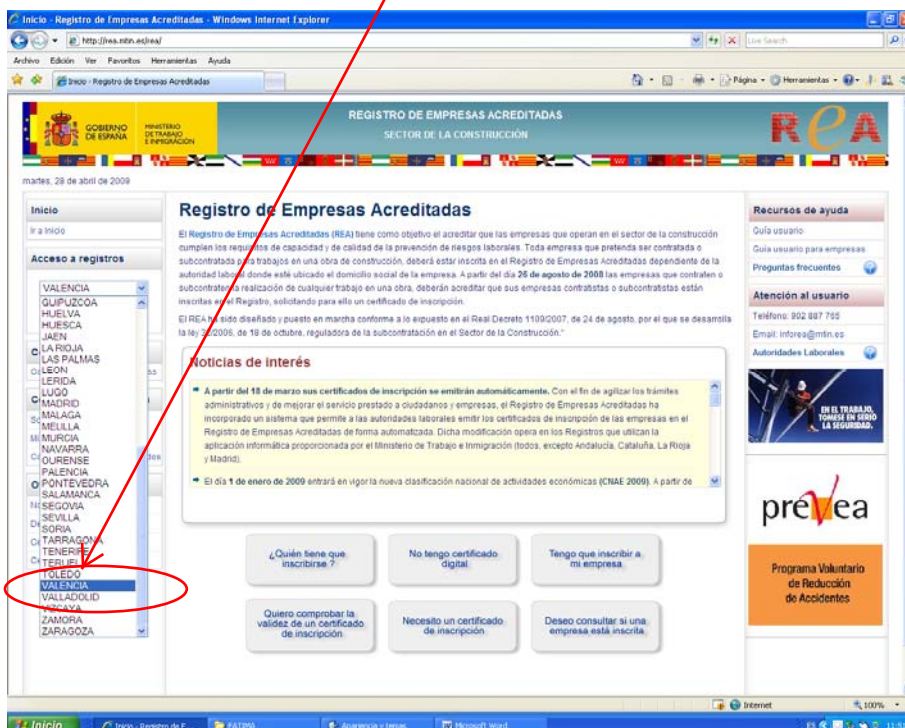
Inicio - Registro de Empresas Acreditadas - Windows Internet Explorer

http://rea.mtin.es/rea/

Live Search

Archivo Edición Ver Favoritos Herramientas Ayuda

Inicio - Registro de Empresas Acreditadas

Página Herramientas

GOBIERNO DE ESPAÑA

MINISTERIO DE TRABAJO E INMIGRACIÓN

REGISTRO DE EMPRESAS ACREDITADAS
SECTOR DE LA CONSTRUCCIÓN

REA

martes, 28 de abril de 2009

Inicio
Ir a Inicio

Acceso a registros

VALENCIA
GUIPUZCOA
HUELVA
HUESCA
JAEN
LA RIOJA
LAS PALMAS
LEON
LERIDA
LUGO
MADRID
MALAGA
MELILLA
MURCIA
NAVARRA
OURENSE
PALENCIA
PONTEVEDRA
SALAMANCA
SEGOVIA
SEVILLA
SORIA
TARRAGONA
TENERIFE
TERUEL
TOLEDO
VALENCIA
VALLADOLID
VIZCAYA
ZAMORA
ZARAGOZA

Registro de Empresas Acreditadas

El Registro de Empresas Acreditadas (REA) tiene como objetivo el acreditar que las empresas que operan en el sector de la construcción cumplen los requisitos de capacidad y de calidad de la prevención de riesgos laborales. Toda empresa que pretenda ser contratada o subcontratada para trabajos en una obra de construcción, deberá estar inscrita en el Registro de Empresas Acreditadas dependiente de la autoridad laboral donde esté ubicado el domicilio social de la empresa. A partir del día 26 de agosto de 2008 las empresas que contraten o subcontraten la realización de cualquier trabajo en una obra, deberán acreditar que sus empresas contratistas o subcontratistas están inscritas en el Registro, solicitando para ello un certificado de inscripción.

El REA ha sido diseñado y puesto en marcha conforme a lo expuesto en el Real Decreto 1109/2007, de 24 de agosto, por el que se desarrolla la ley 32/2006, de 18 de octubre, reguladora de la subcontratación en el Sector de la Construcción."

Noticias de interés

A partir del 18 de marzo sus certificados de inscripción se emitirán automáticamente. Con el fin de agilizar los trámites administrativos y de mejorar el servicio prestado a ciudadanos y empresas, el Registro de Empresas Acreditadas ha incorporado un sistema que permite a las autoridades laborales emitir los certificados de inscripción de las empresas en el Registro de Empresas Acreditadas de forma automatizada. Dicha modificación opera en los Registros que utilizan la aplicación informática proporcionada por el Ministerio de Trabajo e Inmigración (todos, excepto Andalucía, Cataluña, La Rioja y Madrid).

El día 1 de enero de 2009 entrará en vigor la nueva clasificación nacional de actividades económicas (CNAE 2009). A partir de

¿Quién tiene que inscribirse ?

No tengo certificado digital

Tengo que inscribir a mi empresa

Quiero comprobar la validez de un certificado de inscripción

Necesito un certificado de inscripción

Deseo consultar si una empresa está inscrita

Recursos de ayuda
Guía usuario
Guía usuario para empresas
Preguntas frecuentes

Atención al usuario
Teléfono: 902 887 765
Email: inforea@mtin.es
Autoridades Laborales

EN EL TRABAJO, TÓMESE EN SERIO LA SEGURIDAD.

prevea

Programa Voluntario de Reducción de Accidentes

Internet
100%

Inicio
Inicio - Registro de E...
PATIMA
Apariencia y temas
Microsoft Word